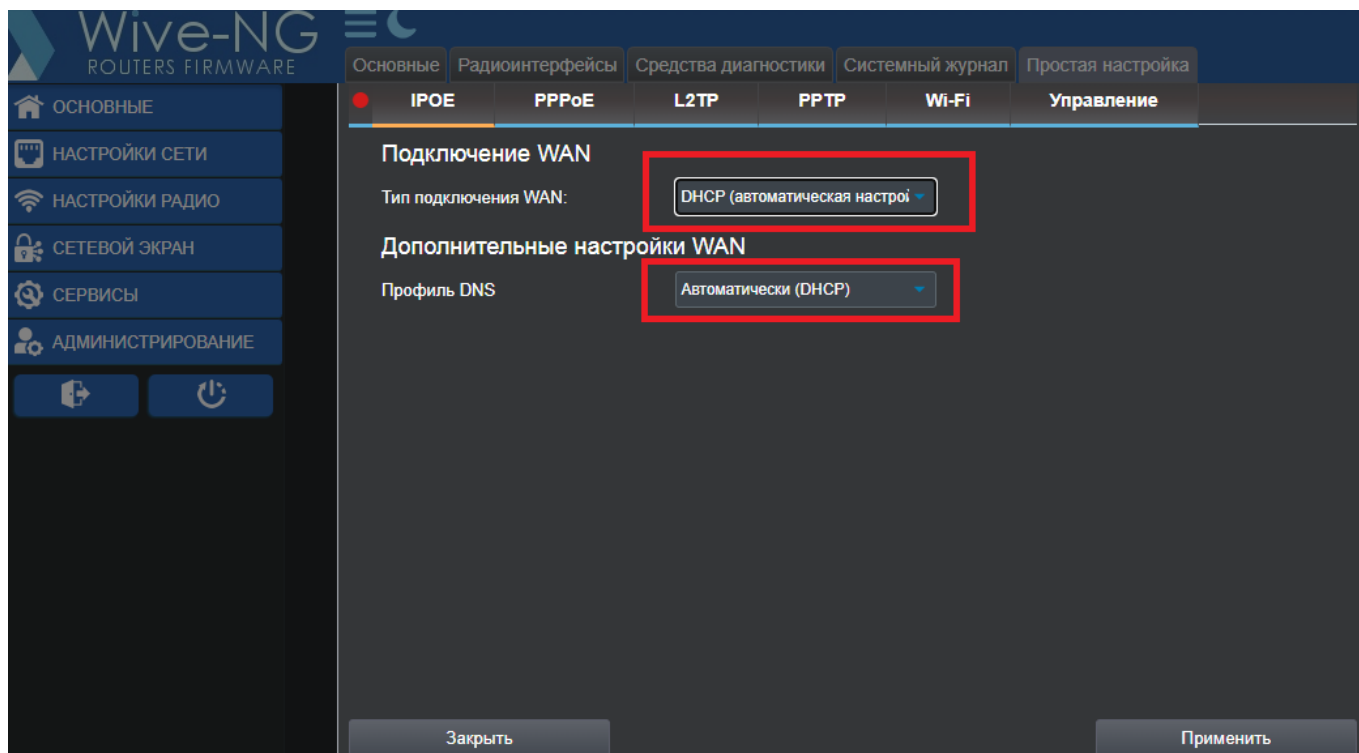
Wive-NG
ROUTERS FIRMWARE

Основные | Радиоинтерфейсы | Средства диагностики | Системный журнал | Простая настройка

ОСНОВНЫЕ
НАСТРОЙКИ СЕТИ
НАСТРОЙКИ РАДИО
СЕТЕВОЙ ЭКРАН
СЕРВИСЫ
АДМИНИСТРИРОВАНИЕ

IPOE | PPPoE | L2TP | PPTP | Wi-Fi | Управление

Подключение WAN
Тип подключения WAN: DHCP (автоматическая настрой

Дополнительные настройки WAN
Профиль DNS Автоматически (DHCP)

Закрыть
Применить